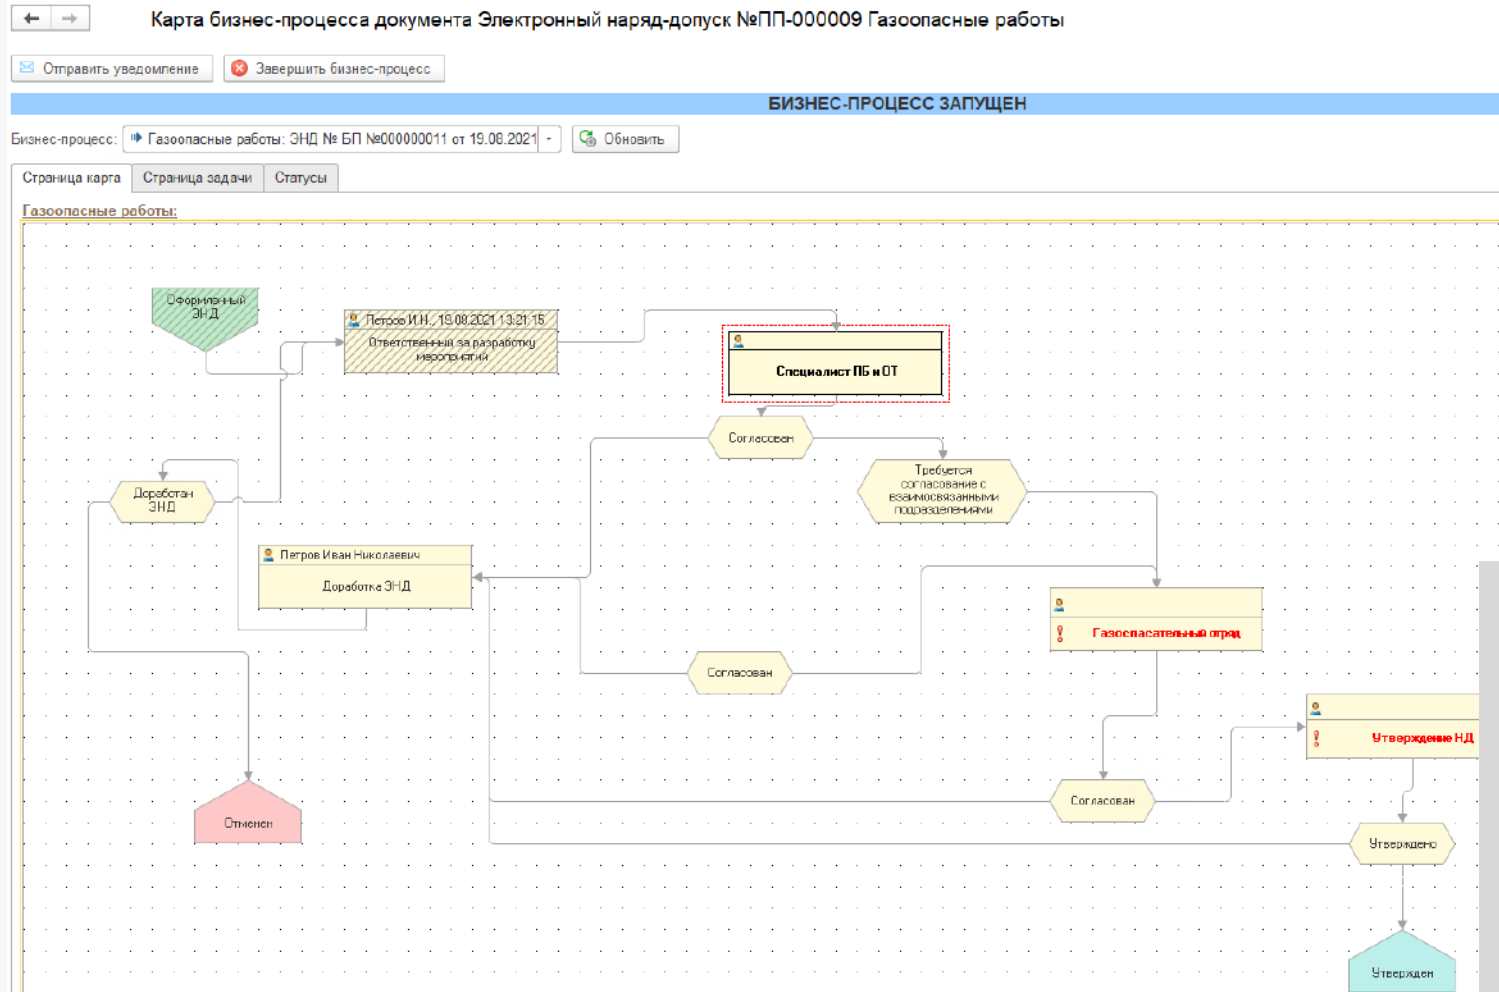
Карта бизнес-процесса документа Электронный наряд-допуск №ПП-000009 Газоопасные работы

Отправить уведомление
Завершить бизнес-процесс

БИЗНЕС-ПРОЦЕСС ЗАПУЩЕН

Бизнес-процесс: Газоопасные работы: ЭНД № БП №000000011 от 19.08.2021
Обновить

Страница карта
Страница задачи
Статусы

Газоопасные работы:

Оформленный ЭНД

Петров И.Н., 19.08.2021 13:21:15
Ответственный за разработку мероприятий

Специалист ПБ и ОТ

Согласован

Требуется согласование с взаимосвязанными подразделениями

Доработан ЭНД

Петров Иван Николаевич
Доработка ЭНД

Газоспасательный отряд

Согласован

Утверждение НД

Согласован

Отменен

Утверждено

Утвержден